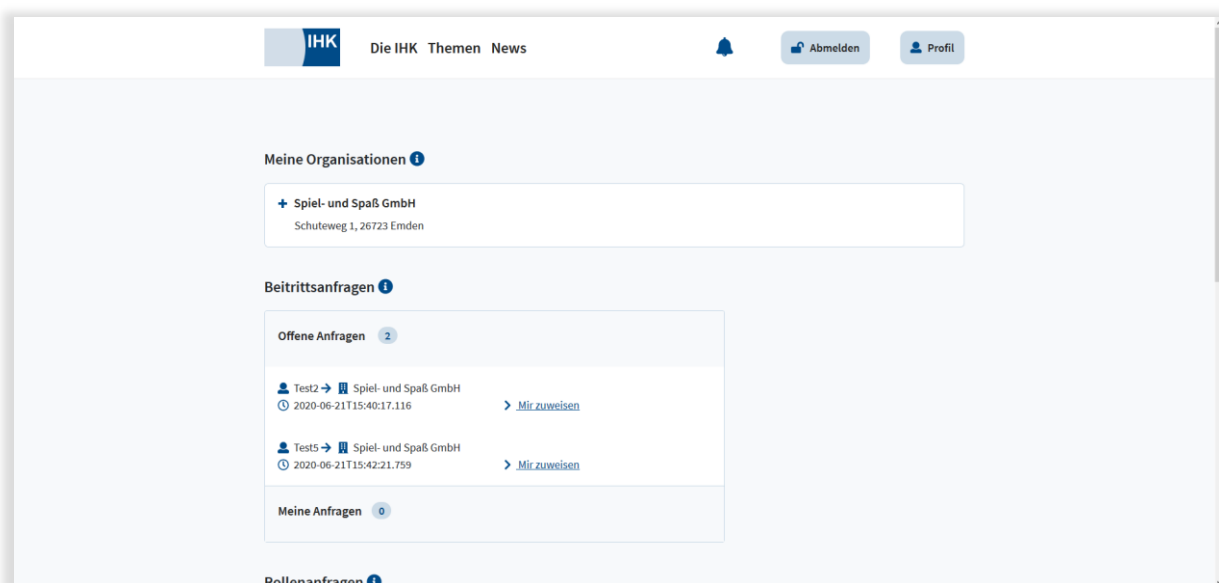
IHK Die IHK Themen News

Abmelden Profil

Meine Organisationen

+ Spiel- und Spaß GmbH
Schuteweg 1, 26723 Emden

Beitrittsanfragen

Offene Anfragen 2

Test2 → Spiel- und Spaß GmbH
2020-06-21T15:40:17.116 > Mir zuweisen

Test5 → Spiel- und Spaß GmbH
2020-06-21T15:42:21.759 > Mir zuweisen

Meine Anfragen 0

Rollenanfragen